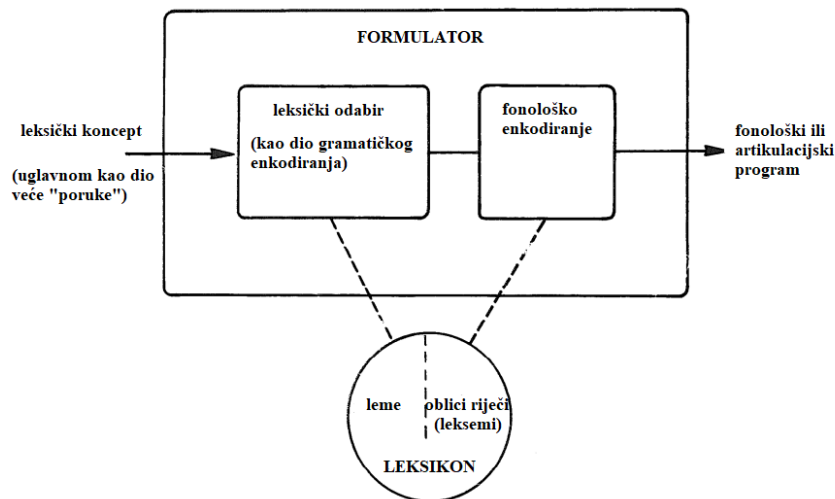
FORMULATOR

leksički koncept

(uglavnom kao dio veće "poruke")

leksički odabir

(kao dio gramatičkog enkodiranja)

fonološko enkodiranje

fonološki ili artikulacijski program

leme

oblici riječi (leksemi)

LEKSIKON